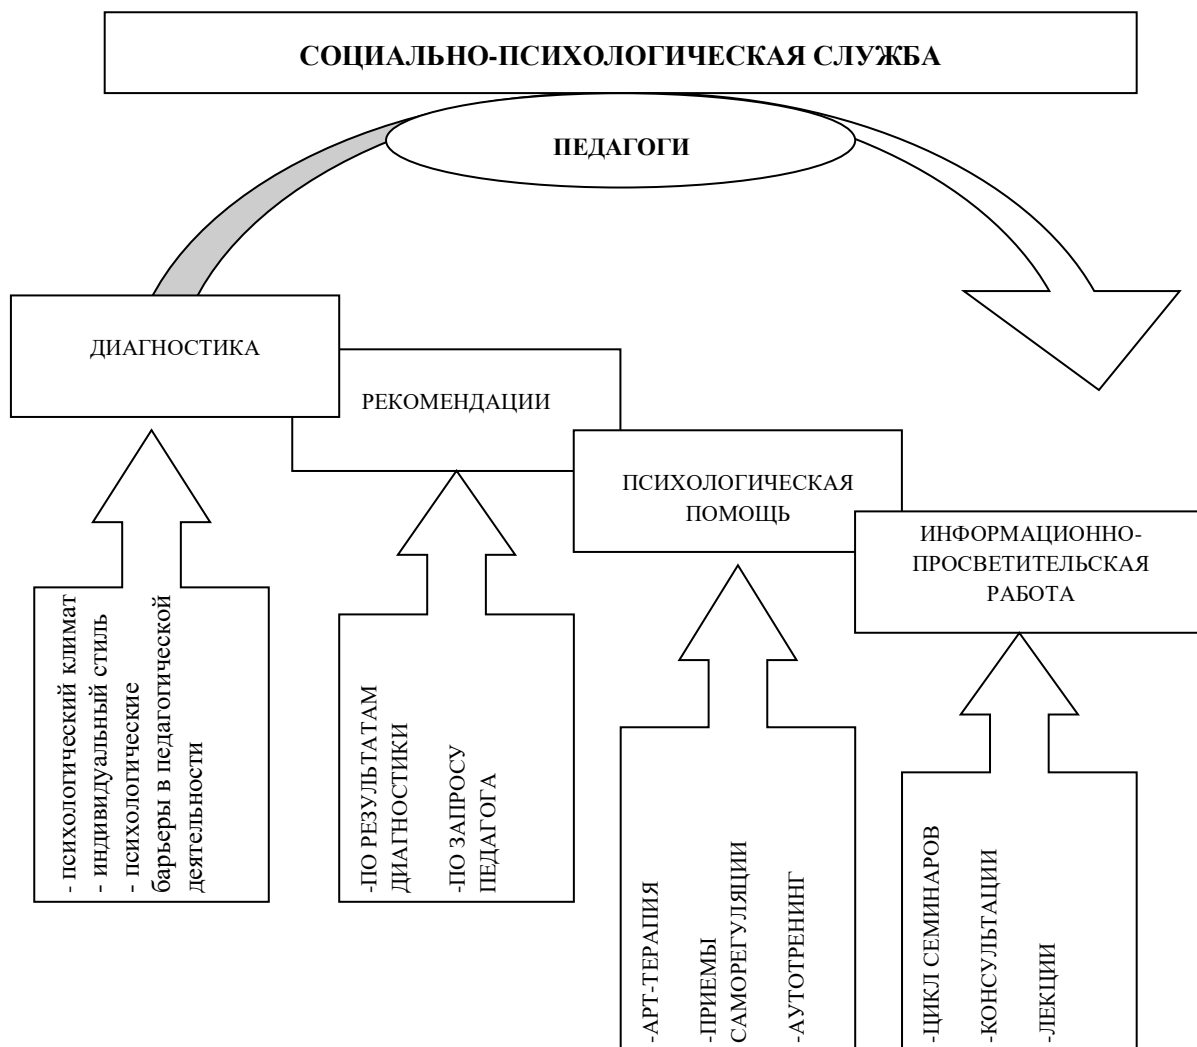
СОЦИАЛЬНО-ПСИХОЛОГИЧЕСКАЯ СЛУЖБА

ПЕДАГОГИ

ДИАГНОСТИКА

РЕКОМЕНДАЦИИ

ПСИХОЛОГИЧЕСКАЯ ПОМОЩЬ

ИНФОРМАЦИОННО-ПРОСВЕТИТЕЛЬСКАЯ РАБОТА

- психологический климат
- индивидуальный стиль
- психологические барьеры в педагогической деятельности

-ПО РЕЗУЛЬТАТАМ ДИАГНОСТИКИ
-ПО ЗАПРОСУ ПЕДАГОГА

-АРТ-ТЕРАПИЯ
-ПРИЕМЫ САМОРЕГУЛЯЦИИ
-АУТОТРЕНИНГ

-ЦИКЛ СЕМИНАРОВ
-КОНСУЛЬТАЦИИ
-ЛЕКЦИИ